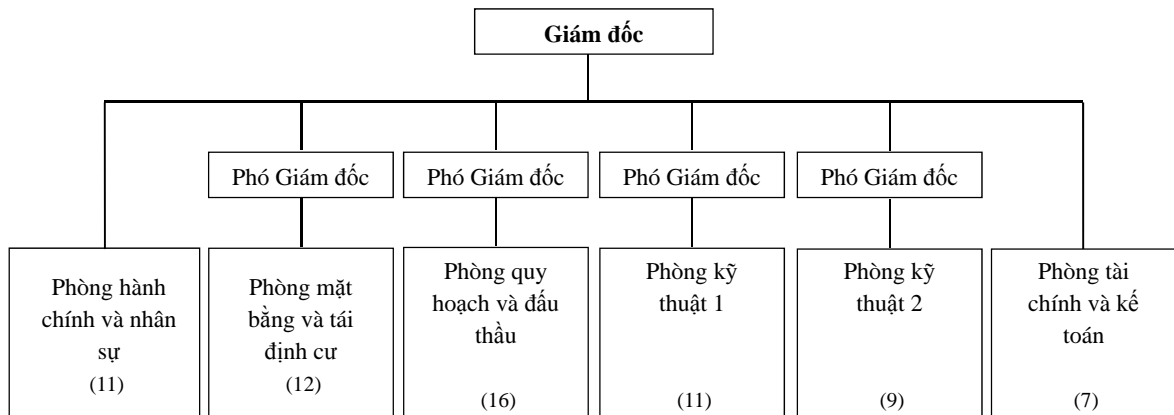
Giám đốc

Phó Giám đốc

Phó Giám đốc

Phó Giám đốc

Phó Giám đốc

Phòng hành chính và nhân sự
(11)

Phòng mặt bằng và tái định cư
(12)

Phòng quy hoạch và đấu thầu
(16)

Phòng kỹ thuật 1
(11)

Phòng kỹ thuật 2
(9)

Phòng tài chính và kế toán
(7)